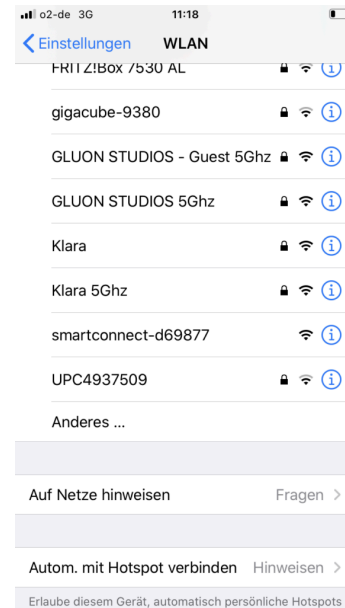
o2-de 3G 11:18

Einstellungen WLAN

FRITZ!Box 7530 AL

gigacube-9380

GLUON STUDIOS - Guest 5Ghz

GLUON STUDIOS 5Ghz

Klara

Klara 5Ghz

smartconnect-d69877

UPC4937509

Anderes ...

Auf Netze hinweisen Fragen

Autom. mit Hotspot verbinden Hinweisen

Erlaube diesem Gerät, automatisch persönliche Hotspots